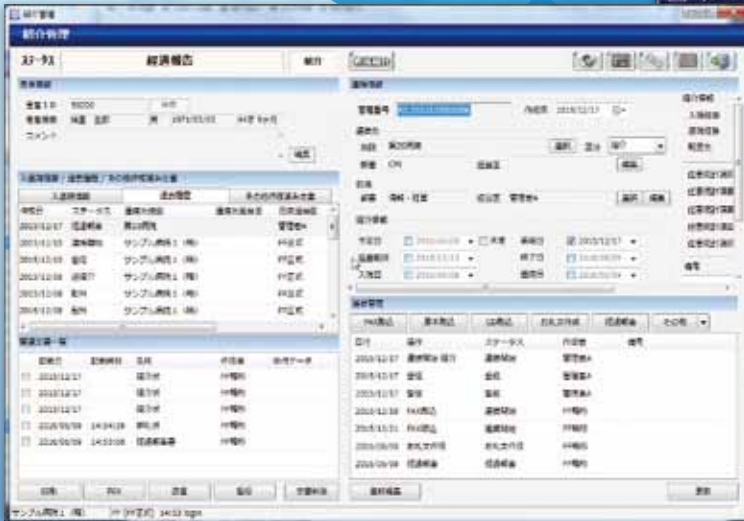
紹介管理

紹介管理

ステータス　経過報告　紹介

患者情報

患者ID　90200
患者氏名　佐藤　花子　男　1971/01/01　44歳
コメント

入退院情報 / 経歴履歴 / その他問題事項

入退院情報　紹介履歴　その他問題事項

| 紹介日 | ステータス | 医療機関 | 医療機関担当 | 担当者 |
|---|---|---|---|---|
| 2015/12/17 | 経過報告 | 第20病院 | | 管理者A |
| 2015/12/15 | 連絡待ち | サンプル病院1（株） | | FP正式 |
| 2015/12/09 | 返信 | サンプル病院1（株） | | FP正式 |
| 2015/12/09 | 送信完了 | サンプル病院1（株） | | FP正式 |
| 2015/12/09 | 返信 | サンプル病院1（株） | | FP正式 |
| 2015/12/09 | 返信 | サンプル病院1（株） | | FP正式 |

関連文書一覧

| 記載日 | 記載時刻 | 名称 | 作成者 |
|---|---|---|---|
| 2015/12/17 | | 紹介状 | FP正式 |
| 2015/12/17 | | 紹介状 | FP正式 |
| 2015/12/17 | | 紹介状 | FP正式 |
| 2016/09/09 | 14:04:28 | 紹介状 | FP正式 |
| 2016/09/09 | 14:03:08 | 経過報告書 | FP正式 |

印刷　PDF　追加　編集　新規作成

紹介情報

管理番号　　内容日　2015/12/17

紹介元

医療機関　第20病院　選択
担当

紹介先

部署　情報・経営　担当者　管理者A　選択　編集

紹介情報

作成日　2015/12/17
返送期日　2015/12/21
入院日

紹介情報
入院経路
紹介経路
転帰先

備考

紹介経過

FAX送信　資料送信　返信受信　お礼文作成　経過報告　その他

| 日付 | 操作 | ステータス | 作成者 |
|---|---|---|---|
| 2015/12/17 | 経過報告 | 連絡待ち | 管理者A |
| 2015/12/17 | 返信 | 返信 | 管理者A |
| 2015/12/17 | 返信 | 返信 | 管理者A |
| 2015/12/09 | FAX送信 | 連絡待ち | FP正式 |
| 2015/12/21 | FAX送信 | 連絡待ち | FP正式 |
| 2016/09/09 | お礼文作成 | お礼文作成 | FP正式 |
| 2016/09/09 | 経過報告 | 経過報告 | FP正式 |

経過編集　更新

サンプル病院1（株）　FP正式　14:52 login